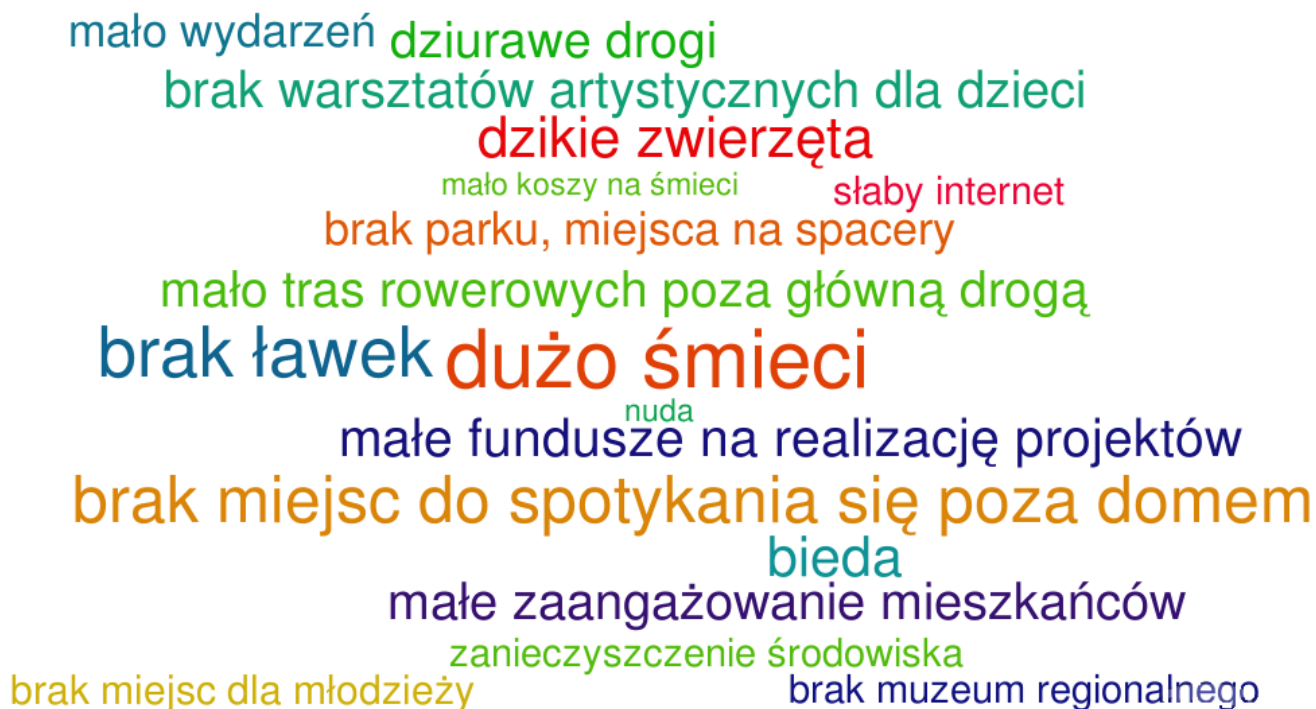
mało wydarzeń dziurawe drogi
brak warsztatów artystycznych dla dzieci
dzikie zwierzęta
mało koszy na śmieci słaby internet
brak parku, miejsca na spacery
mało tras rowerowych poza główną drogą
brak ławek dużo śmieci
nuda
małe fundusze na realizację projektów
brak miejsc do spotykania się poza domem
bieda
małe zaangażowanie mieszkańców
zanieczyszczenie środowiska
brak miejsc dla młodzieży brak muzeum regionalnego